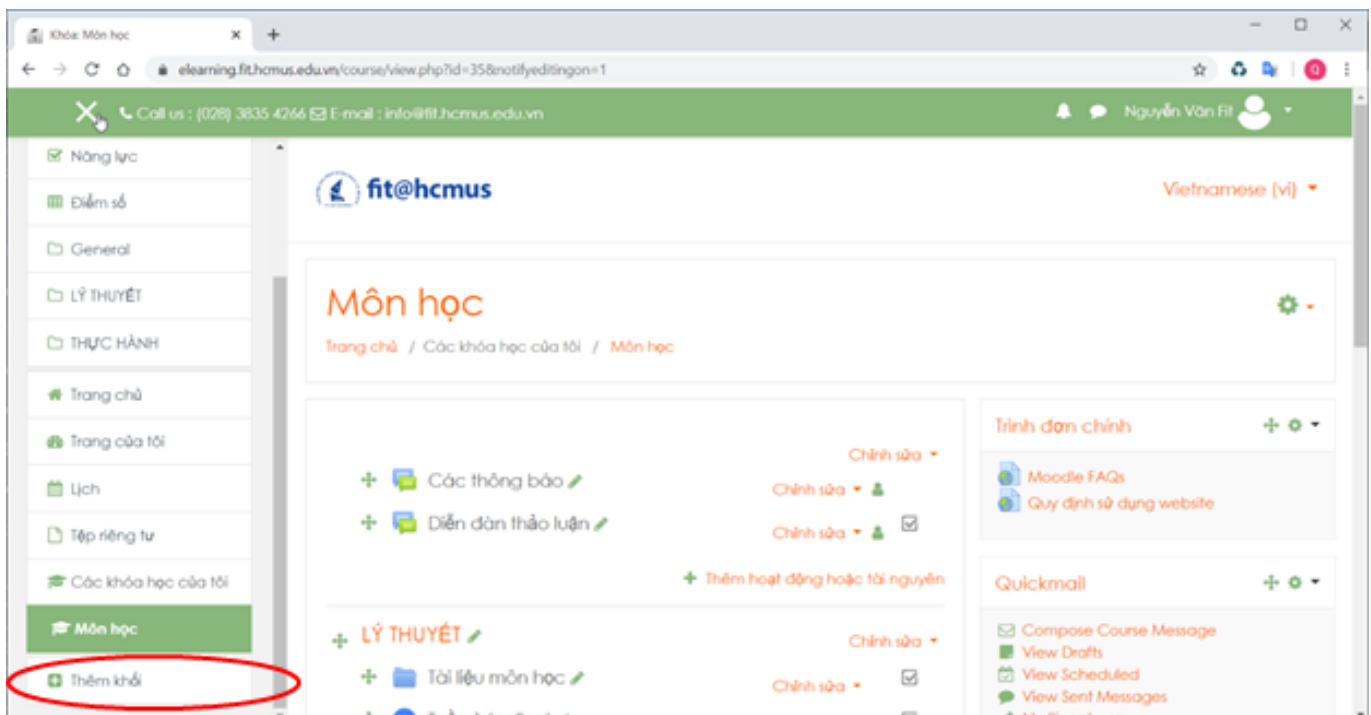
Khóa: Môn học ×
+
elearning.fit.hcmus.edu.vn/course/view.php?id=35&notifyeditingon=1

Call us : (028) 3835 4266 E-mail : info@fit.hcmus.edu.vn
Nguyễn Văn Fit

Năng lực
Điểm số
General
LÝ THUYẾT
THỰC HÀNH
Trang chủ
Trang của tôi
Lịch
Tệp riêng tư
Các khóa học của tôi
Môn học
Thêm khối

fit@hcmus
Vietnamese (vi)

Môn học
Trang chủ / Các khóa học của tôi / Môn học

Chỉnh sửa
Các thông báo
Chỉnh sửa
Diễn đàn thảo luận
Chỉnh sửa
Thêm hoạt động hoặc tài nguyên
LÝ THUYẾT
Chỉnh sửa
Tài liệu môn học
Chỉnh sửa

Trình đơn chính
Moodle FAQs
Quy định sử dụng website

Quickmail
Compose Course Message
View Drafts
View Scheduled
View Sent Messages